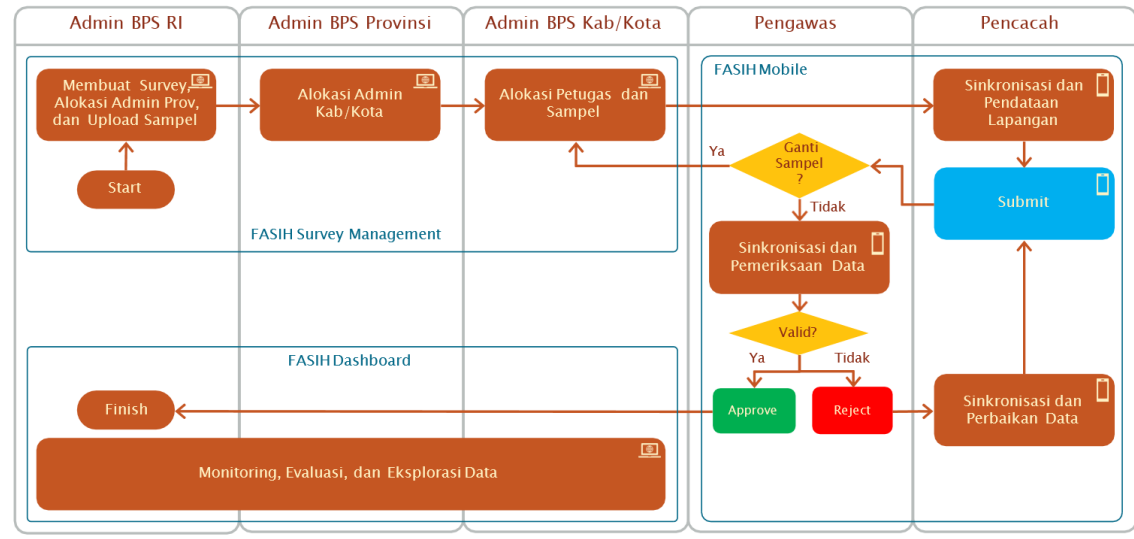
Admin BPS RI

Admin BPS Provinsi

Admin BPS Kab/Kota

Pengawas

Pencacah

Membuat Survey, Alokasi Admin Prov, dan Upload Sampel

Start

Alokasi Admin Kab/Kota

Alokasi Petugas dan Sampel

FASIH Survey Management

FASIH Mobile

Sinkronisasi dan Pendataan Lapangan

Ya

Ganti Sampel ?

Tidak

Submit

Sinkronisasi dan Pemeriksaan Data

Valid?

Ya

Tidak

FASIH Dashboard

Finish

Approve

Reject

Sinkronisasi dan Perbaikan Data

Monitoring, Evaluasi, dan Eksplorasi Data